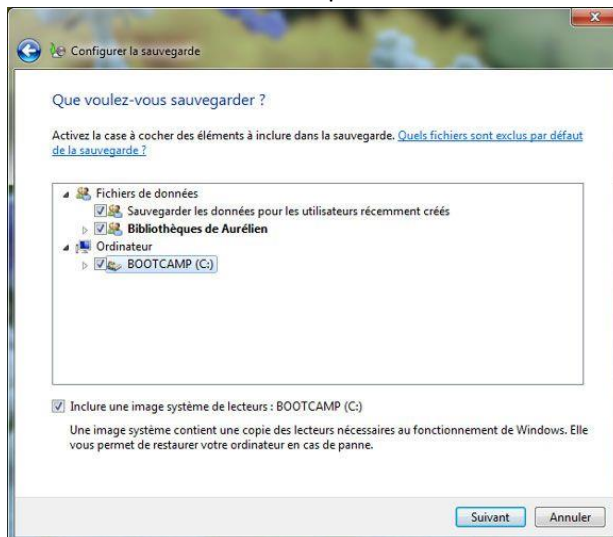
Configurer la sauvegarde

Que voulez-vous sauvegarder ?

Activez la case à cocher des éléments à inclure dans la sauvegarde. Quels fichiers sont exclus par défaut de la sauvegarde ?

Fichiers de données
Sauvegarder les données pour les utilisateurs récemment créés
Bibliothèques de Aurélien
Ordinateur
BOOTCAMP (C:)

Inclure une image système de lecteurs : BOOTCAMP (C:)

Une image système contient une copie des lecteurs nécessaires au fonctionnement de Windows. Elle vous permet de restaurer votre ordinateur en cas de panne.

Suivant Annuler